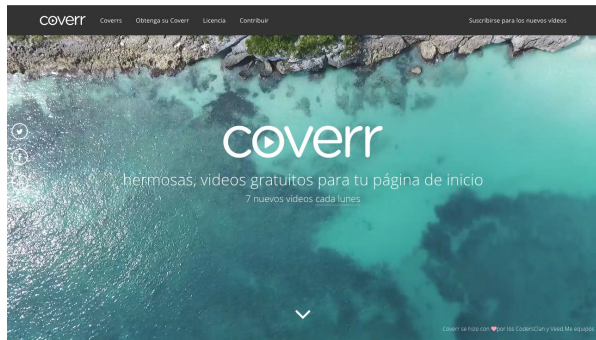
coverr Coverrs Obtenga su Coverr Licencia Contribuir

Suscribirse para los nuevos videos

coverr

hermosas, videos gratuitos para tu página de inicio

7 nuevos videos cada lunes

Coverr se hizo con ♥ por los CodersClan y Veed.Me equipos